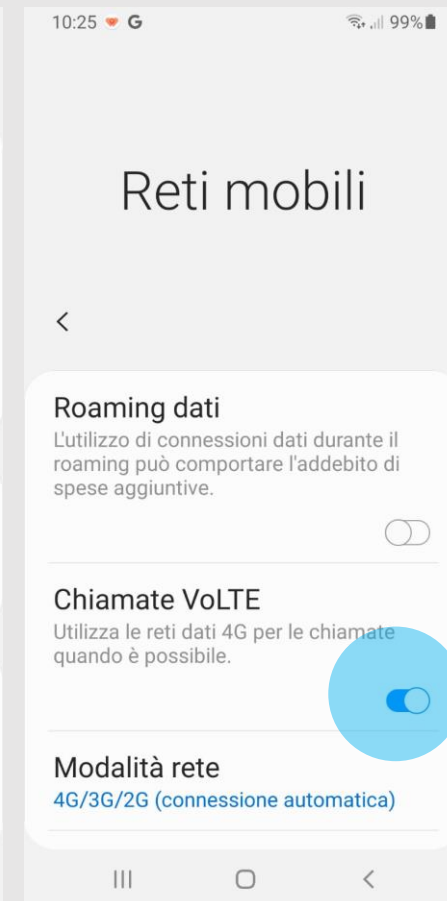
10:25 G 99%

Reti mobili

<

Roaming dati
L'utilizzo di connessioni dati durante il roaming può comportare l'addebito di spese aggiuntive.

Chiamate VoLTE
Utilizza le reti dati 4G per le chiamate quando è possibile.

Modalità rete
4G/3G/2G (connessione automatica)